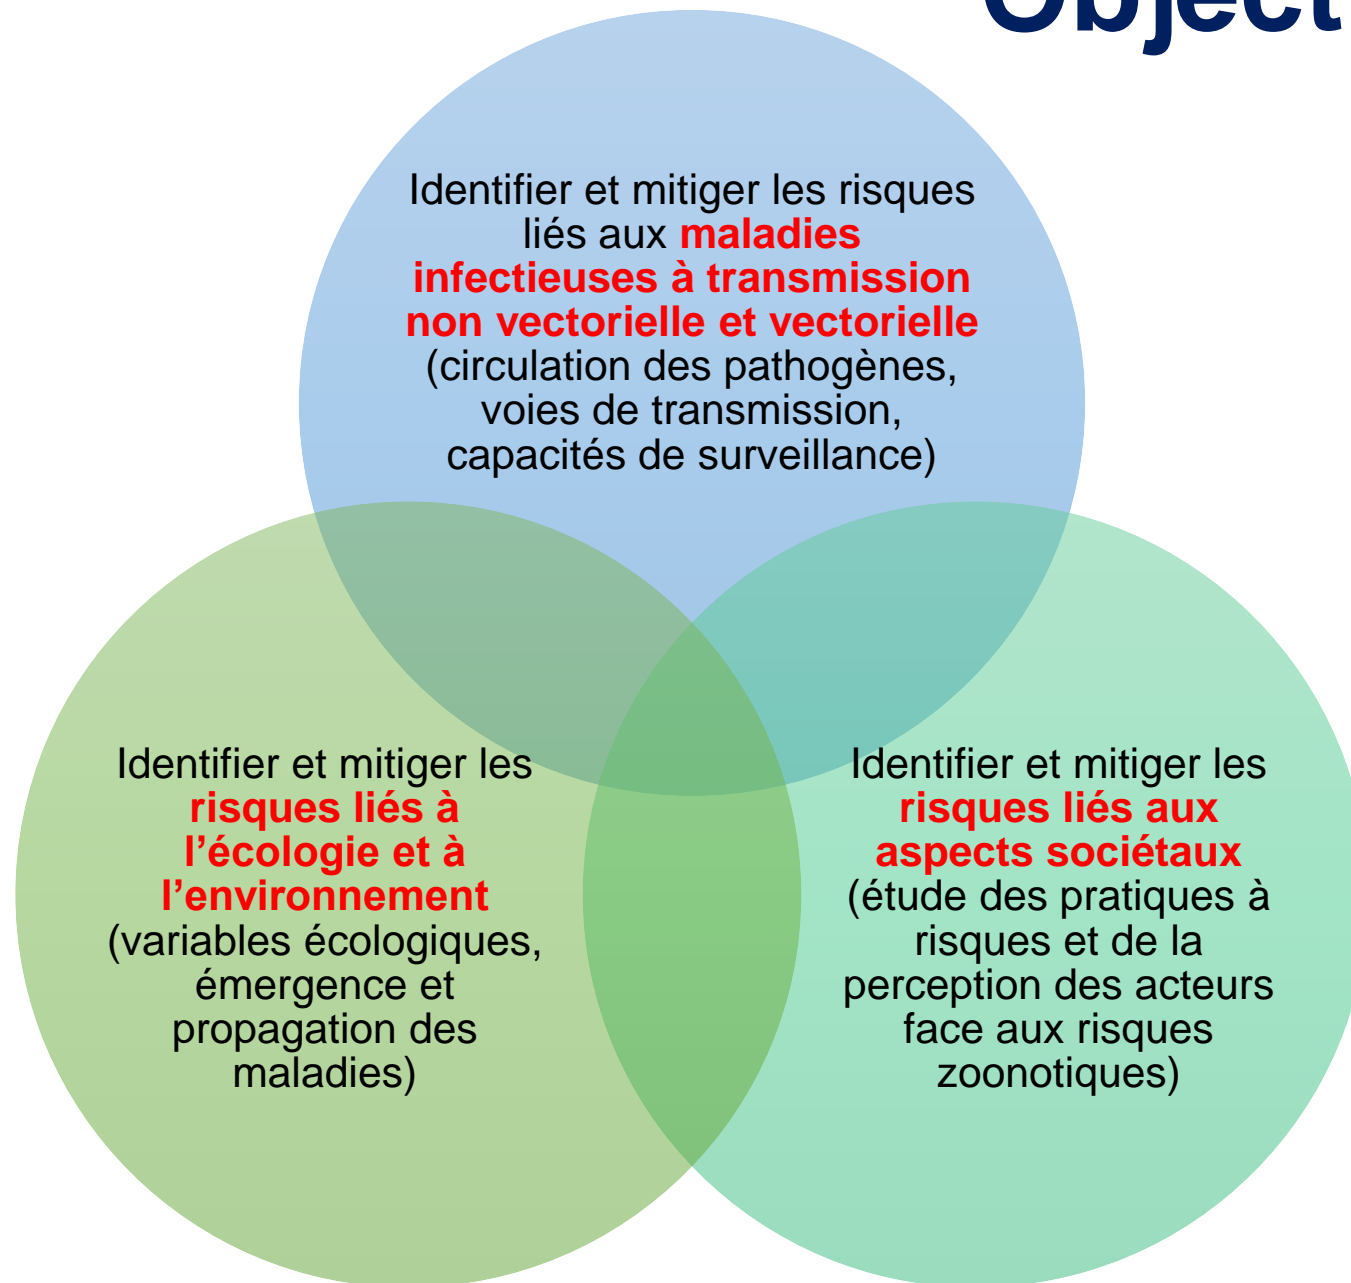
Object

Identifier et mitiger les risques liés aux maladies infectieuses à transmission non vectorielle et vectorielle (circulation des pathogènes, voies de transmission, capacités de surveillance)

Identifier et mitiger les risques liés à l'écologie et à l'environnement (variables écologiques, émergence et propagation des maladies)

Identifier et mitiger les risques liés aux aspects sociétaux (étude des pratiques à risques et de la perception des acteurs face aux risques zoonotiques)